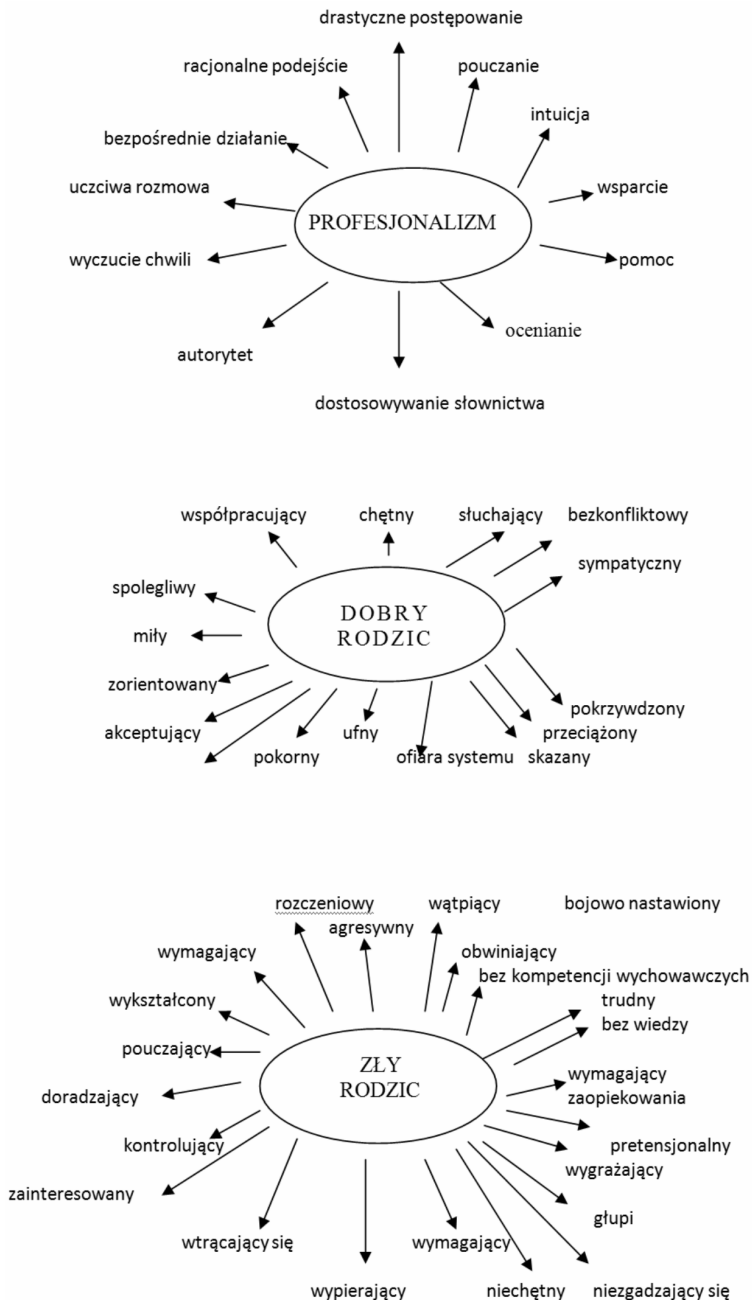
drastyczne postępowanie
racjonalne podejście
pouczanie
intuicja
bezpośrednie działanie
uczciwa rozmowa
PROFESJONALIZM
wsparcie
wyczucie chwili
pomoc
ocenianie
autorytet
dostosowywanie słownictwa

współpracujący
chętny
słuchający
bezkonfliktowy
sympatyczny
spolegliwy
DOBRY RODZIC
miły
zorientowany
akceptujący
pokorny
ufny
ofiara systemu
pokrzywdzony
przeciążony
skazany

rozczeniowy
wątpiący
bojowo nastawiony
agresywny
wymagający
obwiniający
bez kompetencji wychowawczych
wykształcony
trudny
bez wiedzy
pouczający
ZŁY RODZIC
wymagający zaopiekowania
doradzający
kontrolujący
pretensjonalny
wygrażający
zainteresowany
głupi
wtrącający się
wymagający
wypierający
niechętny
niezgadzający się